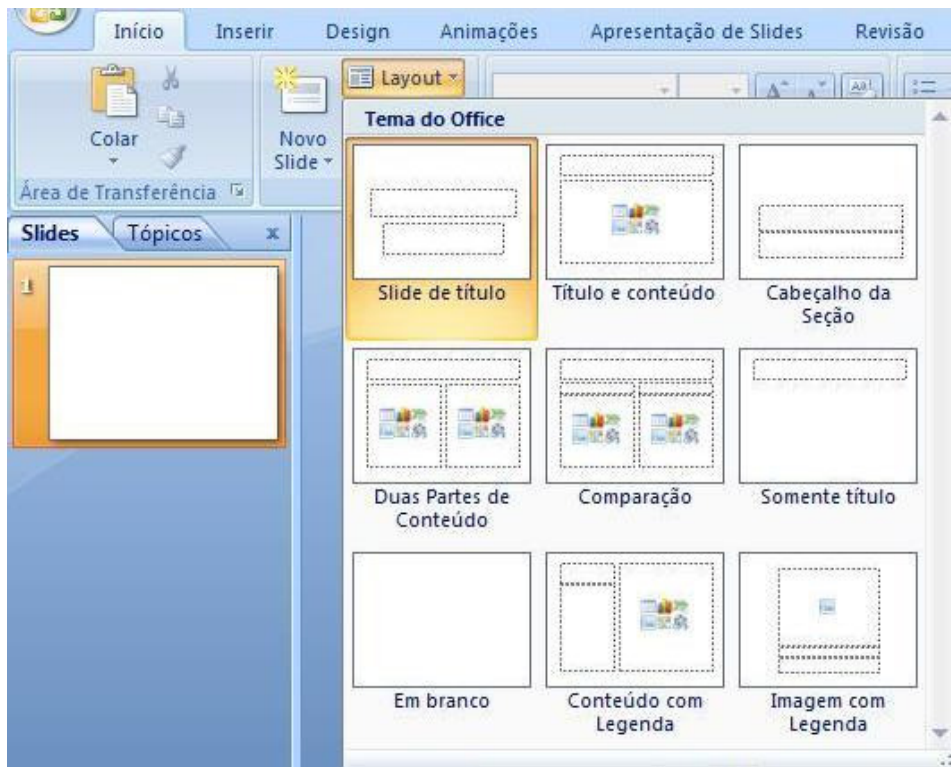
Início Inserir Design Animações Apresentação de Slides Revisão

Colar

Novo Slide

Layout

Área de Transferência

Slides Tópicos

1

Tema do Office

Slide de título

Título e conteúdo

Cabeçalho da Seção

Duas Partes de Conteúdo

Comparação

Somente título

Em branco

Conteúdo com Legenda

Imagem com Legenda